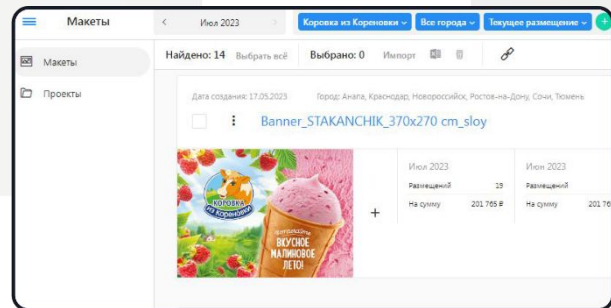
Макеты

Июл 2023

Коровка из Кореновки

Все города

Текущее размещение

+

Макеты

Проекты

Найдено: 14 Выбрать всё

Выбрано: 0 Импорт

Дата создания: 17.05.2023

Город: Анапа, Краснодар, Новороссийск, Ростов-на-Дону, Сочи, Тюмень

Banner_STAKANCHIK_370x270 cm_sloy

Коровка из Кореновки

Вкусное малиновое лето!

+

| Июл 2023 | |
|---|---|
| Размещений | 19 |
| На сумму | 201 765 ₽ |

| Июн 2023 | |
|---|---|
| Размещений | |
| На сумму | 201 |